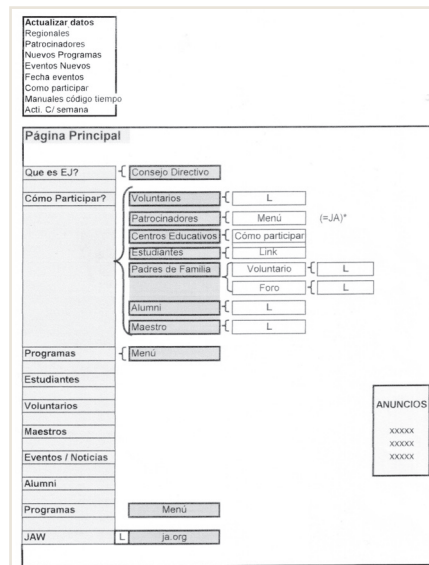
Actualizar datos
Regionales
Patrocinadores
Nuevos Programas
Eventos Nuevos
Fecha eventos
Como participar
Manuales código tiempo
Acti. C/ semana

Página Principal

Que es EJ?
Consejo Directivo

Cómo Participar?
Voluntarios
L
Patrocinadores
Menú
(=JA)*
Centros Educativos
Cómo participar
Estudiantes
Link
Padres de Familia
Voluntario
L
Foro
L
Alumni
L
Maestro
L

Programas
Menú

Estudiantes

Voluntarios

Maestros

Eventos / Noticias

Alumni

Programas
Menú

JAW
L
ja.org

ANUNCIOS
XXXXX
XXXXX
XXXXX